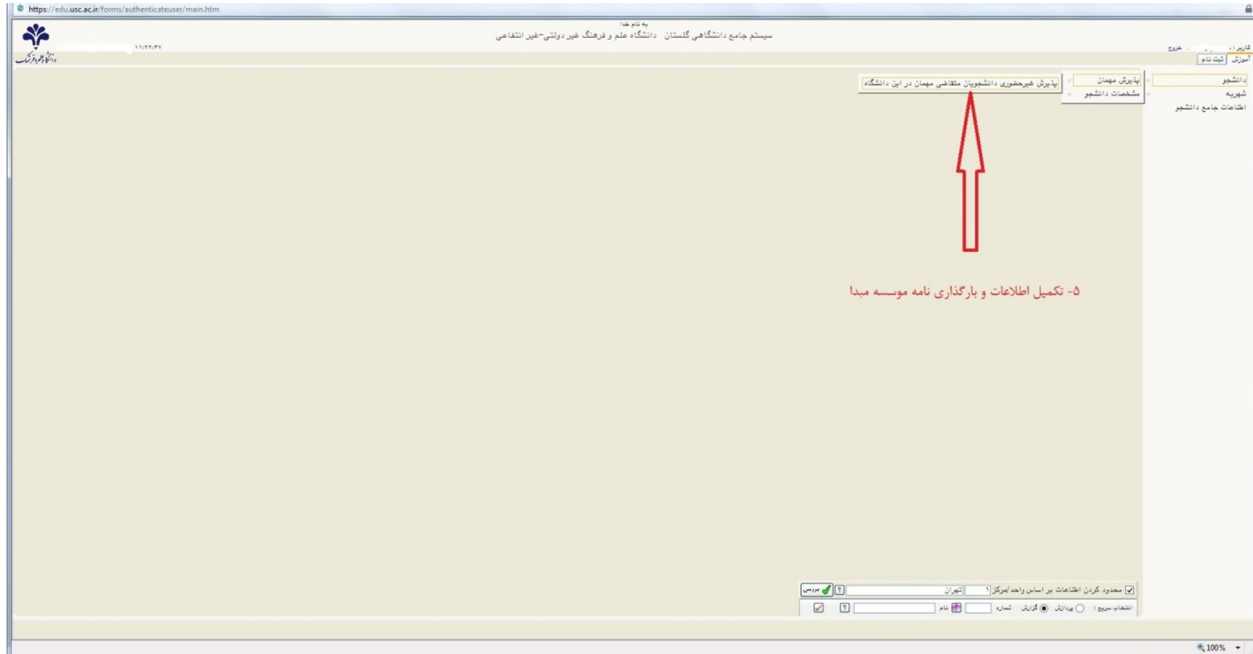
https://edu.usc.ac.ir/forms/authenticateuser/main.htm

به نام خدا
سیستم جامع دانشگاهی گلستان دانشگاه علم و فرهنگ غیر دولتی-غیر انتفاعی

۱۱:۲۲:۳۷

دانشگاه علم و فرهنگ

کاربر: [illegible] خروج

آموزش ثبت نام

دانشجو
شهریه
اطلاعات جامع دانشجو

پذیرش مهمان
مشخصات دانشجو

پذیرش غیرحضوری دانشجویان متقاضی مهمان در این دانشگاه

۵- تکمیل اطلاعات و بارگذاری نامه موسسه مبدا

محدود کردن اطلاعات بر اساس واحد/مرکز ۱ تهران ? بررسی

انتخاب سریع : پیدا کن گزارش شماره نام ?

100%